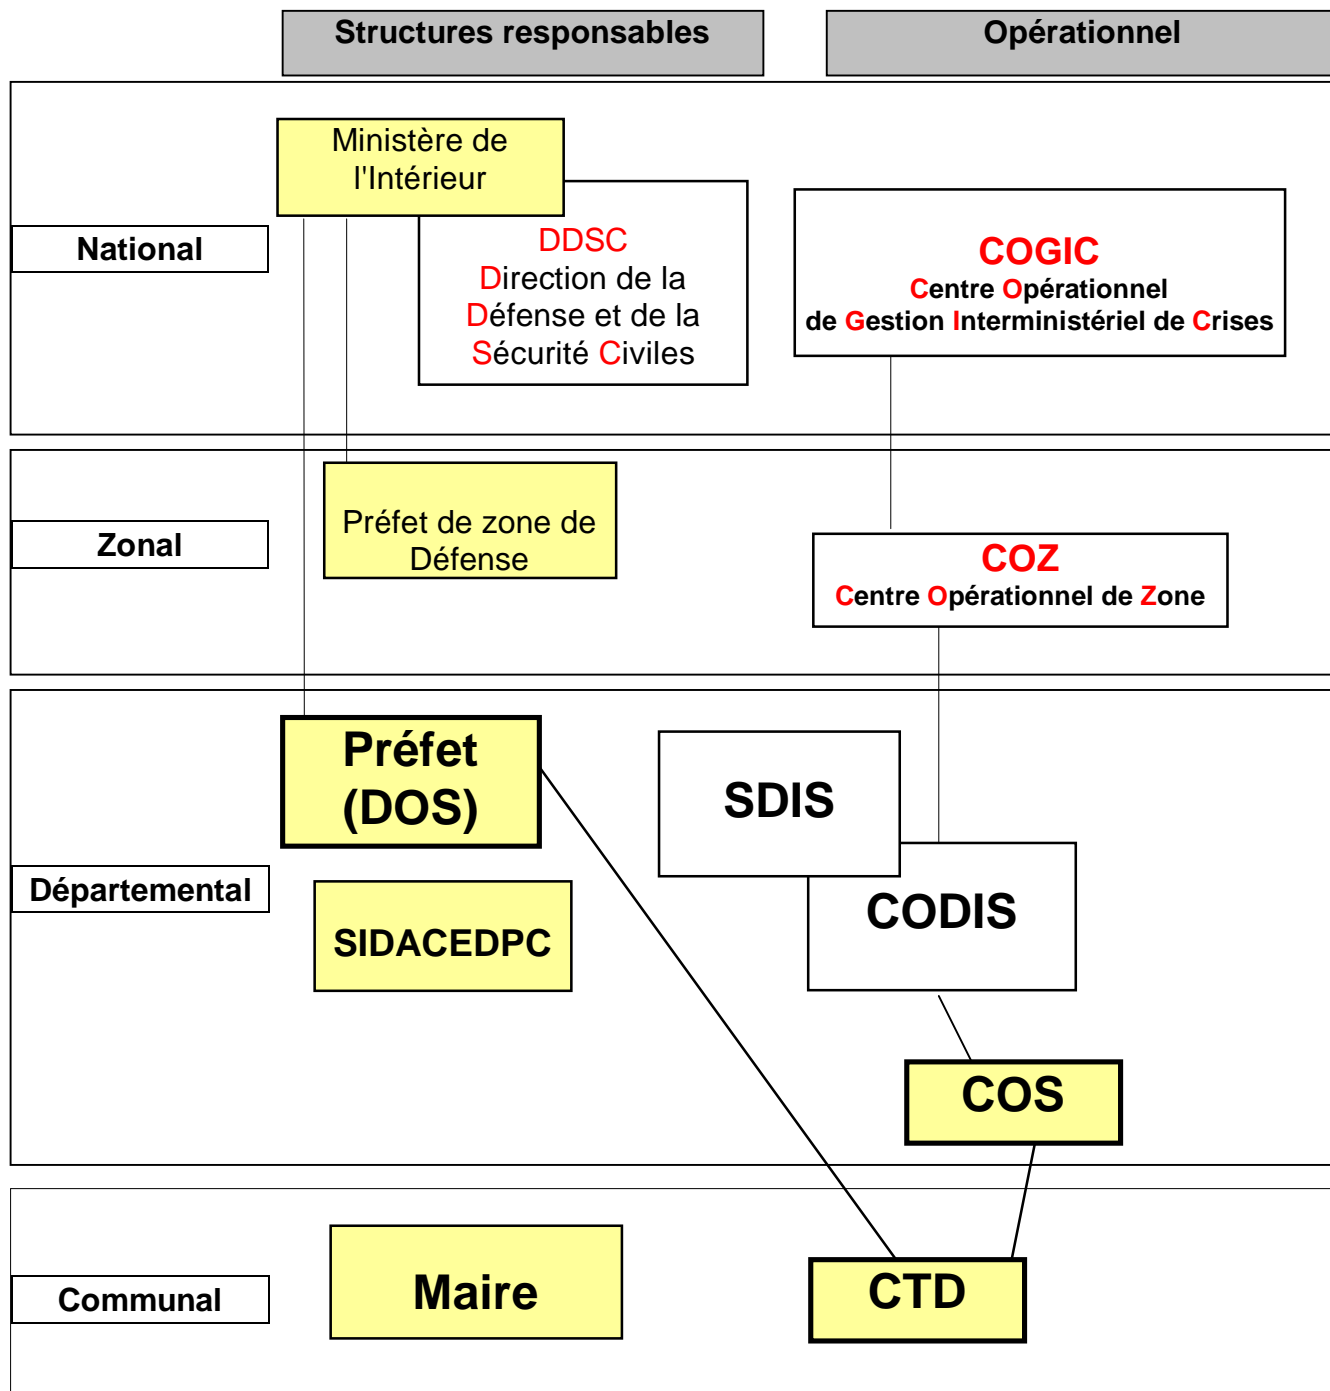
Structures responsables

Opérationnel

National

Ministère de l'Intérieur

DDSC
Direction de la Défense et de la Sécurité Civiles

COGIC
Centre Opérationnel de Gestion Interministériel de Crises

Zonal

Préfet de zone de Défense

COZ
Centre Opérationnel de Zone

Départemental

Préfet (DOS)

SIDACEDPC

SDIS

CODIS

COS

Communal

Maire

CTD